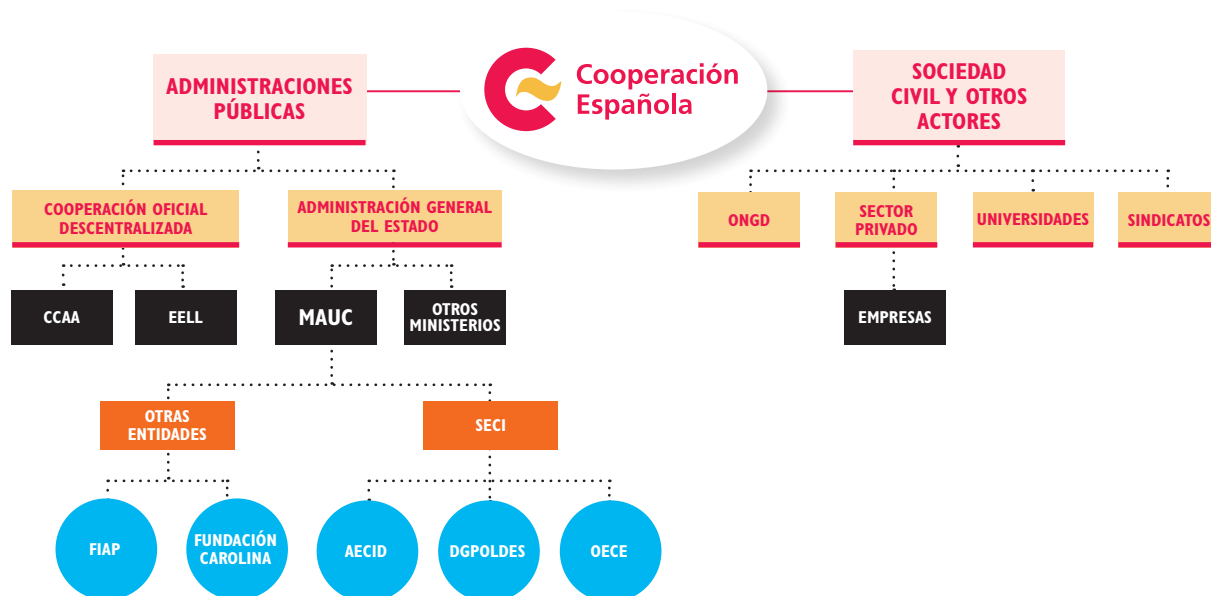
ADMINISTRACIONES PÚBLICAS

Cooperación Española

SOCIEDAD CIVIL Y OTROS ACTORES

COOPERACIÓN OFICIAL DESCENTRALIZADA

ADMINISTRACIÓN GENERAL DEL ESTADO

ONGD

SECTOR PRIVADO

UNIVERSIDADES

SINDICATOS

CCAA

EELL

MAUC

OTROS MINISTERIOS

EMPRESAS

OTRAS ENTIDADES

SECI

FIAP

FUNDACIÓN CAROLINA

AECID

DGPOLDES

OECE